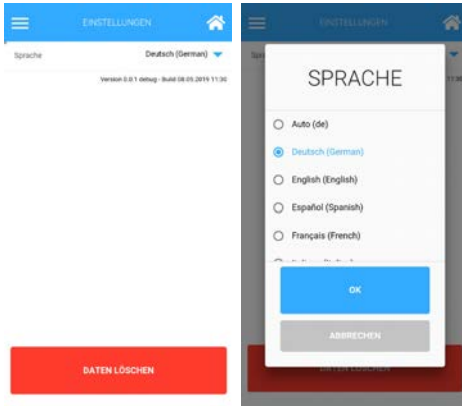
EINSTELLUNGEN

Sprache

Deutsch (German)

Version 0.0.1 debug - Build 08.05.2019 11:30

DATEN LÖSCHEN

EINSTELLUNGEN

Spr

11:30

SPRACHE

Auto (de)

Deutsch (German)

English (English)

Español (Spanish)

Français (French)

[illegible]

OK

ABBRECHEN

DATEN LÖSCHEN